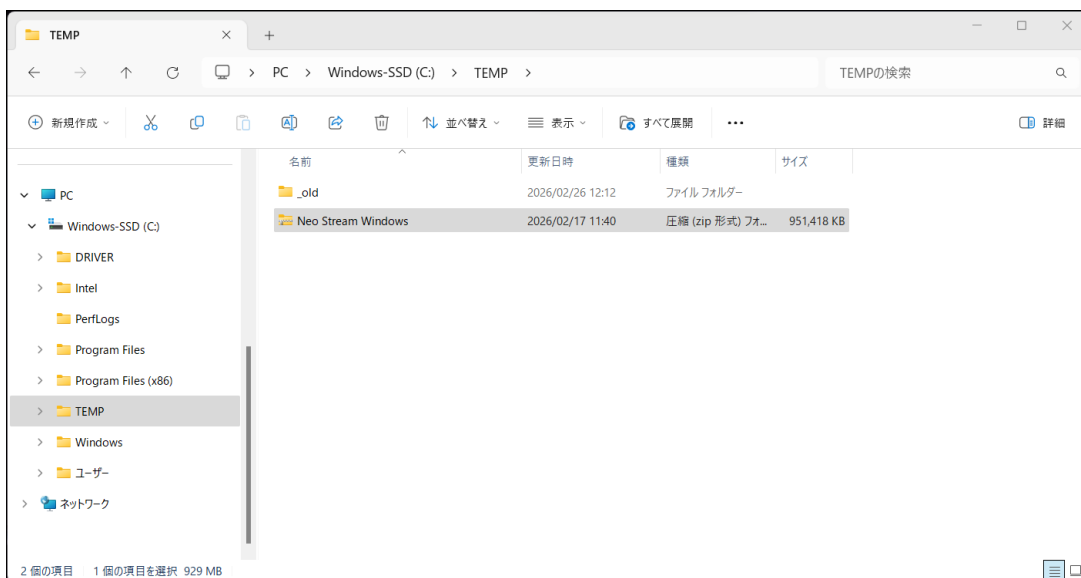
TEMP ×
+
PC > Windows-SSD (C:) > TEMP >
TEMPの検索
新規作成
並べ替え
表示
すべて展開
...
詳細

PC
Windows-SSD (C:)
DRIVER
Intel
PerfLogs
Program Files
Program Files (x86)
TEMP
Windows
ユーザー
ネットワーク

| 名前 | 更新日時 | 種類 | サイズ |
|---|---|---|---|
| _old | 2026/02/26 12:12 | ファイル フォルダー | |
| Neo Stream Windows | 2026/02/17 11:40 | 圧縮 (zip 形式) フォ... | 951,418 KB |

2 個の項目 1 個の項目を選択 929 MB